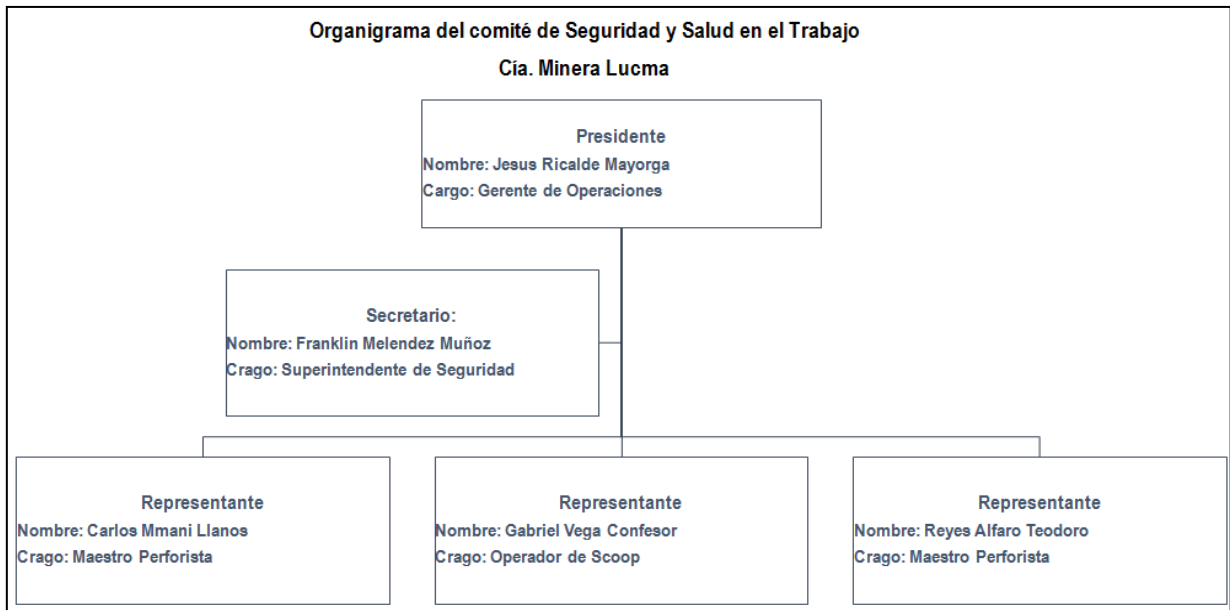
Organigrama del comité de Seguridad y Salud en el Trabajo
Cía. Minera Lucma

Presidente
Nombre: Jesus Ricalde Mayorga
Cargo: Gerente de Operaciones

Secretario:
Nombre: Franklin Melendez Muñoz
Crago: Superintendente de Seguridad

Representante
Nombre: Carlos Mmani Llanos
Crago: Maestro Perforista

Representante
Nombre: Gabriel Vega Confesor
Crago: Operador de Scoop

Representante
Nombre: Reyes Alfaro Teodoro
Crago: Maestro Perforista